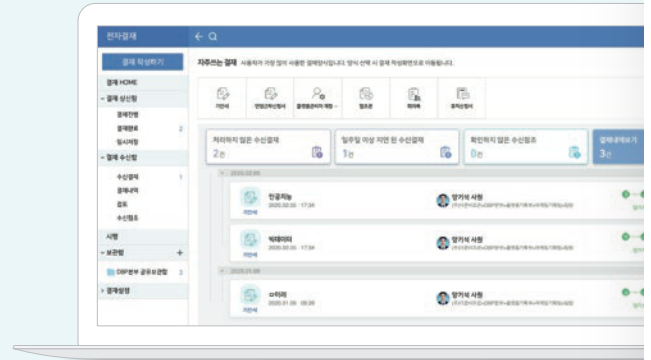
전자결재

결재 작성하기

결재 HOME

결재 상신함

결재진행

결재완료 2

임시저장

결재 수신함

수신결재 1

결재내역

검토

수신참조

시행

보관함 +

DBP본부 공유보관함 3

결재설정

자주쓰는 결재

기안서

업무협조

공문서

협조문

품의서

휴가신청서

처리하지 않은 수신결재

2건

일주일 이상 지연 된 수신결재

1건

확인하지 않은 수신참조

0건

결재대기

3건

2020.02.05

인공지능

2020.02.05 · 17:34

기안서

양기석 사원

2020.01.30

2020.01.30 · 09:28

기안서

양기석 사원